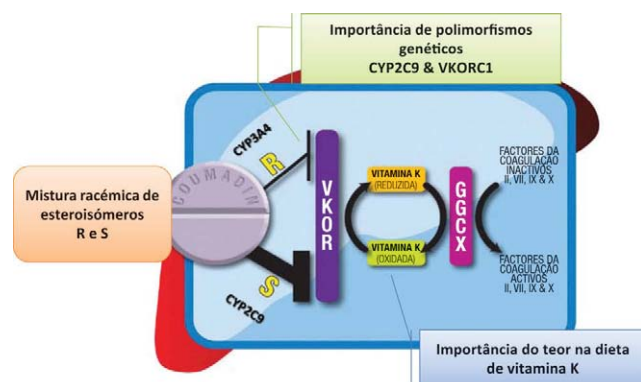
Importância de polimorfismos genéticos
CYP2C9 & VKORC1

Mistura racémica de esteroisómeros
R e S

COUMADIN

CYP3A4

R

S

CYP2C9

VKOR

VITAMINA K
(REDUZIDA)

VITAMINA K
(OXIDADA)

GGCX

FACTORES DA COAGULAÇÃO INACTIVOS
II, VII, IX & X

FACTORES DA COAGULAÇÃO ACTIVOS
II, VII, IX & X

Importância do teor na dieta de vitamina K